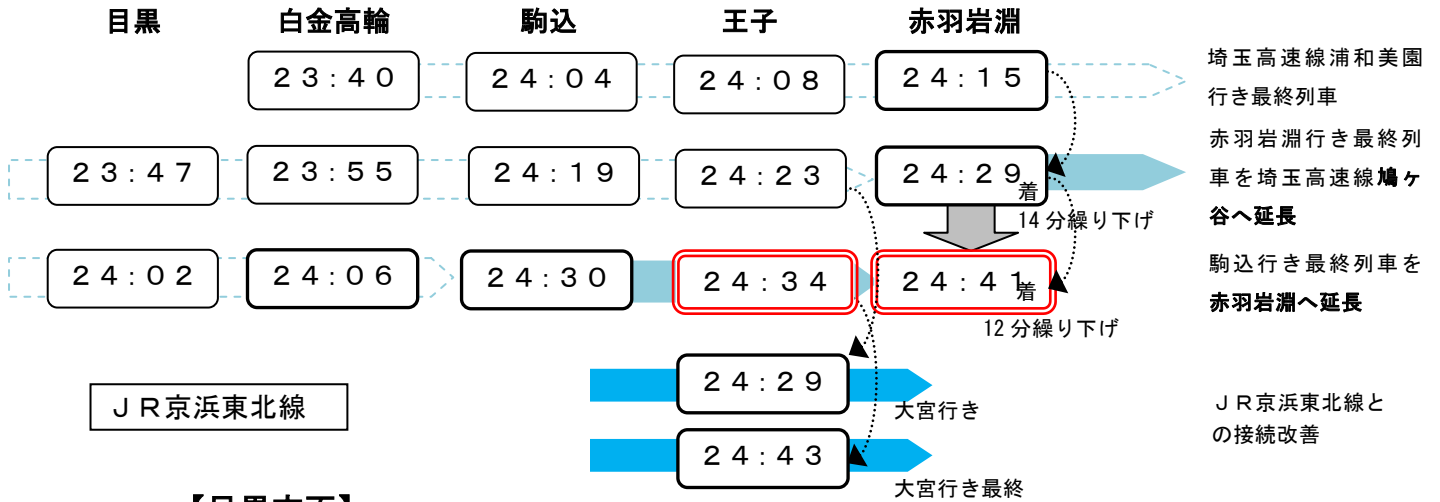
目黒 白金高輪 駒込 王子 赤羽岩淵

２３：４０ ２４：０４ ２４：０８ ２４：１５

埼玉高速線浦和美園行き最終列車

２３：４７ ２３：５５ ２４：１９ ２４：２３ ２４：２９着

赤羽岩淵行き最終列車を埼玉高速線鳩ヶ谷へ延長

14 分繰り下げ

２４：０２ ２４：０６ ２４：３０ ２４：３４ ２４：４１着

駒込行き最終列車を赤羽岩淵へ延長

12 分繰り下げ

ＪＲ京浜東北線

２４：２９

大宮行き

２４：４３

大宮行き最終

ＪＲ京浜東北線との接続改善

【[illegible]】